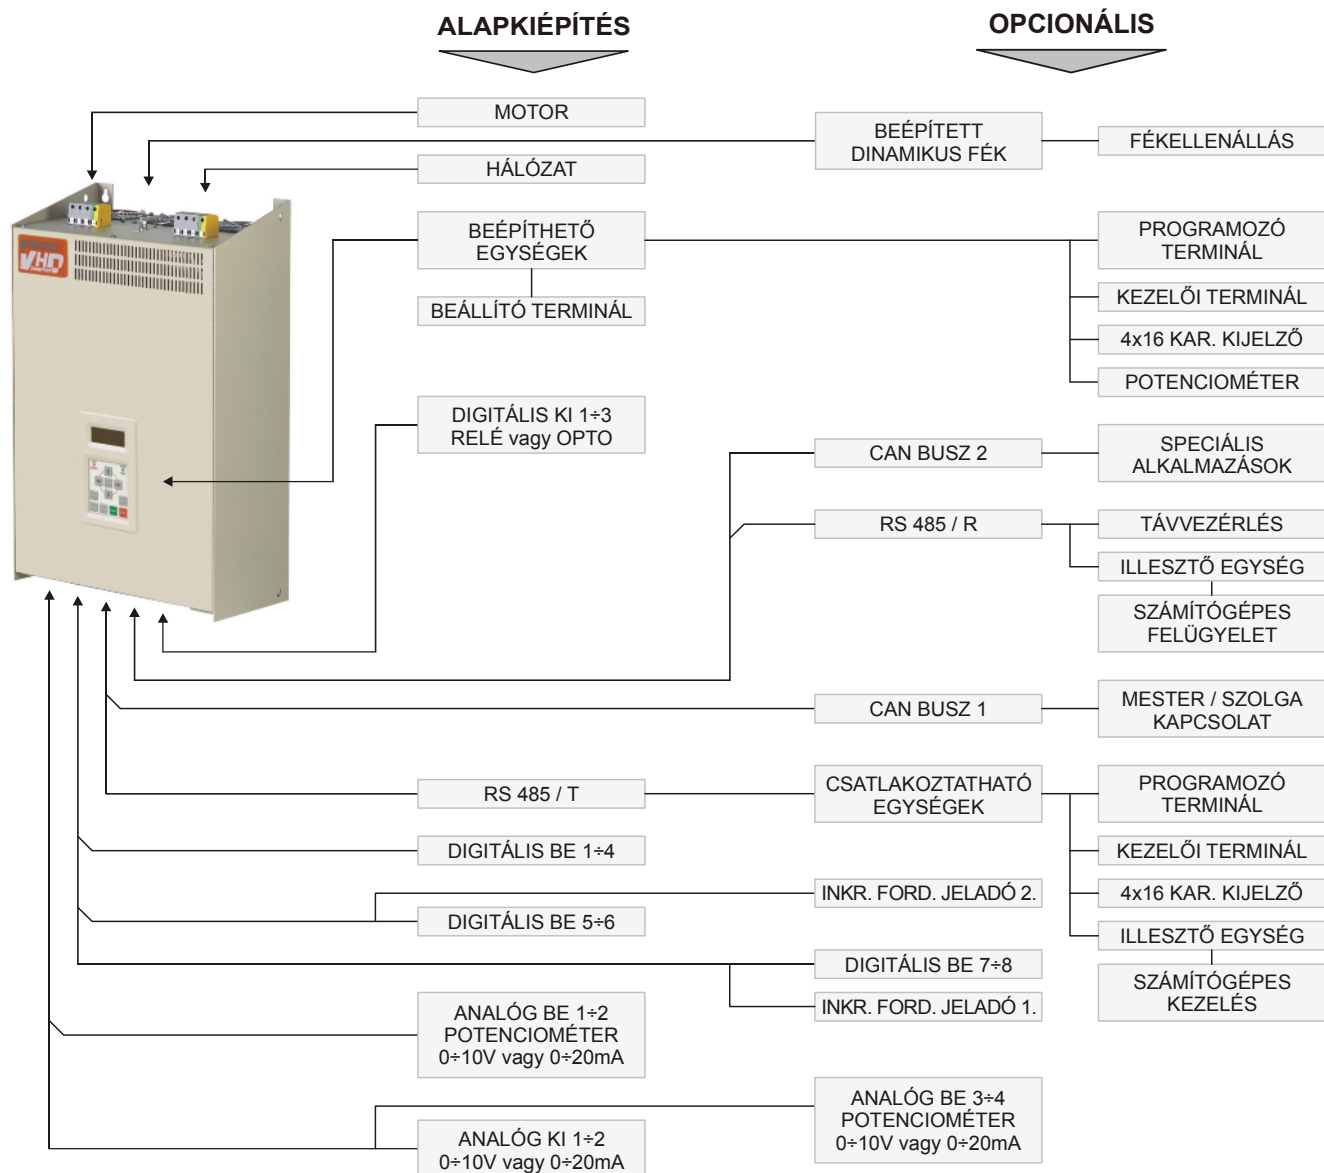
ALAPKIÉPÍTÉS

OPCIONÁLIS

MOTOR

BEÉPÍTETT DINAMIKUS FÉK

FÉKELLENÁLLÁS

HÁLÓZAT

VHD

BEÉPÍTHETŐ EGYSÉGEK

PROGRAMOZÓ TERMINÁL

BEÁLLÍTÓ TERMINÁL

KEZELŐI TERMINÁL

4x16 KAR. KIJELZŐ

POTENCIOMÉTER

DIGITÁLIS KI 1÷3 RELÉ vagy OPTO

CAN BUSZ 2

SPECIÁLIS ALKALMAZÁSOK

RS 485 / R

TÁVVEZÉRLÉS

ILLESZTŐ EGYSÉG

SZÁMÍTÓGÉPES FELÜGYELET

CAN BUSZ 1

MESTER / SZOLGA KAPCSOLAT

RS 485 / T

CSATLAKOZTATHATÓ EGYSÉGEK

PROGRAMOZÓ TERMINÁL

DIGITÁLIS BE 1÷4

KEZELŐI TERMINÁL

INKR. FORD. JELADÓ 2.

4x16 KAR. KIJELZŐ

DIGITÁLIS BE 5÷6

ILLESZTŐ EGYSÉG

DIGITÁLIS BE 7÷8

SZÁMÍTÓGÉPES KEZELÉS

INKR. FORD. JELADÓ 1.

ANALÓG BE 1÷2 POTENCIOMÉTER 0÷10V vagy 0÷20mA

ANALÓG BE 3÷4 POTENCIOMÉTER 0÷10V vagy 0÷20mA

ANALÓG KI 1÷2 0÷10V vagy 0÷20mA